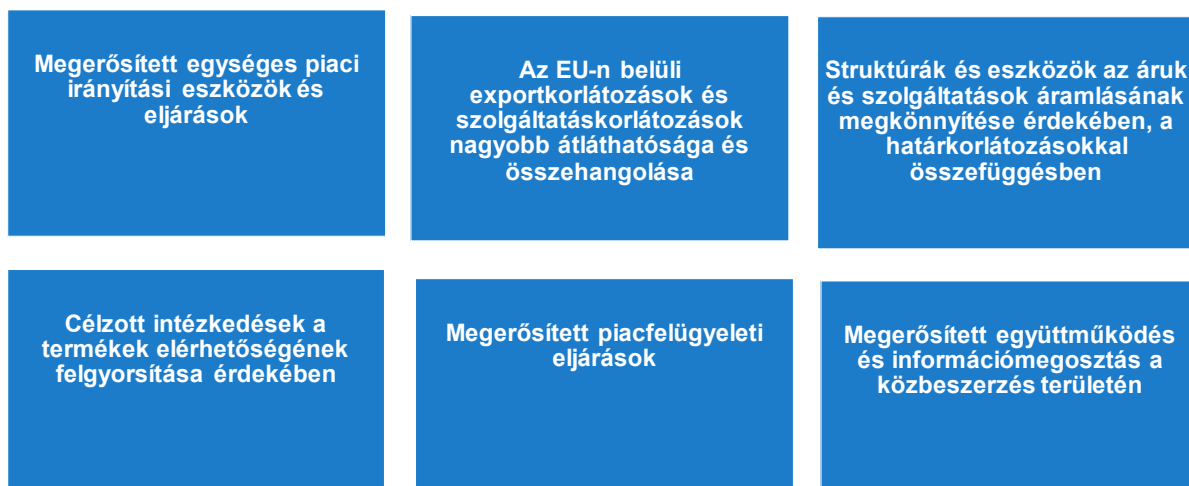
Megerősített egységes piaci irányítási eszközök és eljárások

Az EU-n belüli exportkorlátozások és szolgáltatáskorlátozások nagyobb átláthatósága és összehangolása

Struktúrák és eszközök az áruk és szolgáltatások áramlásának megkönnyítése érdekében, a határkorlátozásokkal összefüggésben

Célzott intézkedések a termékek elérhetőségének felgyorsítása érdekében

Megerősített piacfelügyeleti eljárások

Megerősített együttműködés és információmegosztás a közbeszerzés területén